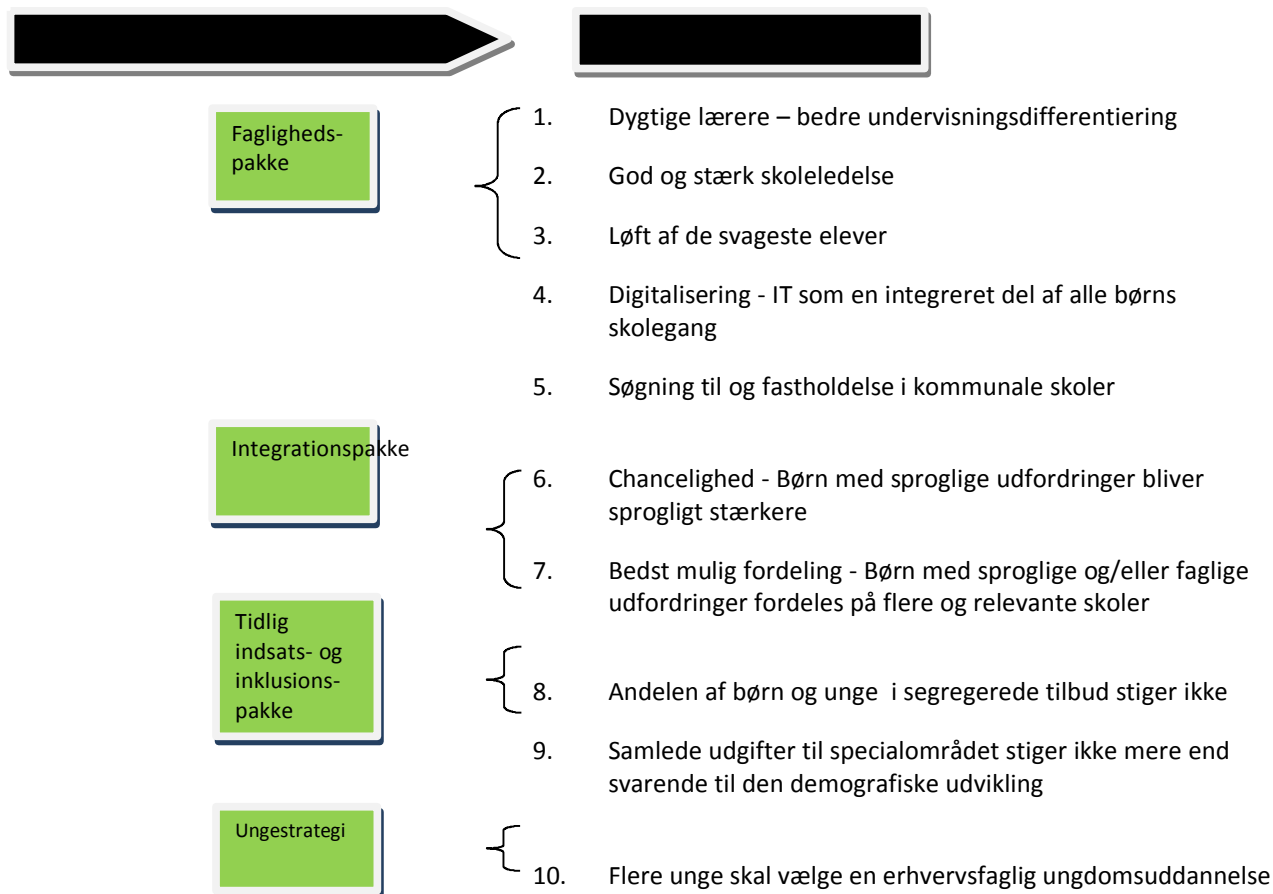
Fagligheds-pakke

1. Dygtige lærere – bedre undervisningsdifferentiering

2. God og stærk skoleledelse

3. Løft af de svageste elever

4. Digitalisering - IT som en integreret del af alle børns skolegang

5. Søgning til og fastholdelse i kommunale skoler

Integrationspakke

6. Chancelighed - Børn med sproglige udfordringer bliver sprogligt stærkere

7. Bedst mulig fordeling - Børn med sproglige og/eller faglige udfordringer fordeles på flere og relevante skoler

Tidlig indsats- og inklusions-pakke

8. Andelen af børn og unge i segregerede tilbud stiger ikke

9. Samlede udgifter til specialområdet stiger ikke mere end svarende til den demografiske udvikling

Ungestrategi

10. Flere unge skal vælge en erhvervsfaglig ungdomsuddannelse